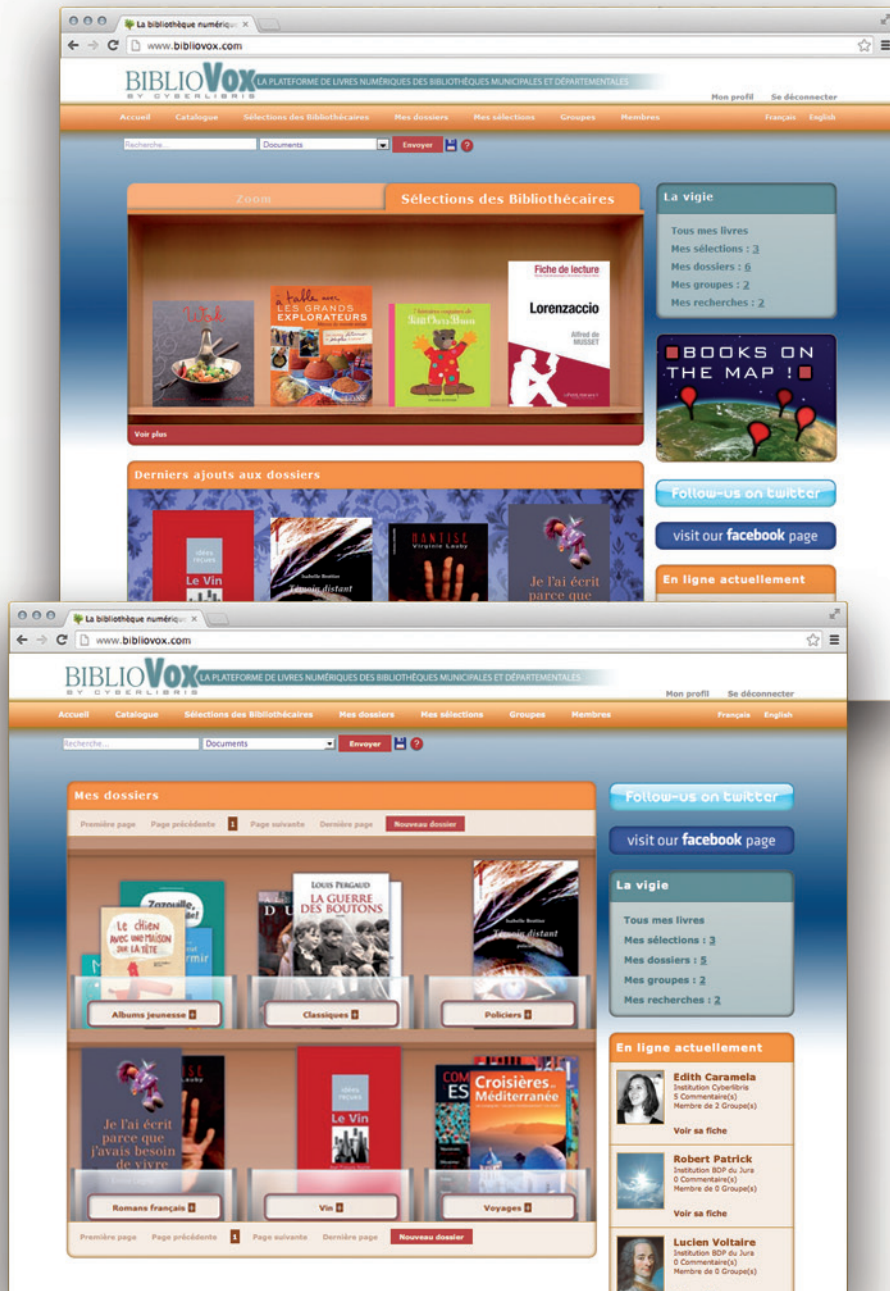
La bibliothèque numériqu ×
www.bibliovox.com

BIBLIOVOX BY CYBERLIBRIS LA PLATEFORME DE LIVRES NUMÉRIQUES DES BIBLIOTHÈQUES MUNICIPALES ET DÉPARTEMENTALES

Mon profil Se déconnecter

Accueil Catalogue Sélections des Bibliothécaires Mes dossiers Mes sélections Groupes Membres Français English

Recherche... Documents Envoyer

Zoom Sélections des Bibliothécaires

Wok

à table avec LES GRANDS EXPLORATEURS

Fiche de lecture
Lorenzaccio
Alfred de MUSSET

Voir plus

La vigie
Tous mes livres
Mes sélections : 3
Mes dossiers : 6
Mes groupes : 2
Mes recherches : 2

BOOKS ON THE MAP !

Derniers ajouts aux dossiers

IDÉES REÇUES
Le Vin

Isabelle Bestion
Témoin distant

HANTISE
Virginie Lauby

Je l'ai écrit parce que

Follow-us on twitter
visit our facebook page
En ligne actuellement

La bibliothèque numériqu ×
www.bibliovox.com

BIBLIOVOX BY CYBERLIBRIS LA PLATEFORME DE LIVRES NUMÉRIQUES DES BIBLIOTHÈQUES MUNICIPALES ET DÉPARTEMENTALES

Mon profil Se déconnecter

Accueil Catalogue Sélections des Bibliothécaires Mes dossiers Mes sélections Groupes Membres Français English

Recherche... Documents Envoyer

Mes dossiers
Première page Page précédente 1 Page suivante Dernière page Nouveau dossier

Zazouille
Le chien avec une maison sur la tête
Albums jeunesse

LOUIS PERGAUD
LA GUERRE DES BOUTONS
Classiques

Isabelle Bestion
Témoin distant
Policiers

Je l'ai écrit parce que j'avais besoin de vivre
Romans français

IDÉES REÇUES
Le Vin
Vin

Croisières en Méditerranée
Voyages

Première page Page précédente 1 Page suivante Dernière page Nouveau dossier

Follow-us on twitter
visit our facebook page

La vigie
Tous mes livres
Mes sélections : 3
Mes dossiers : 5
Mes groupes : 2
Mes recherches : 2

En ligne actuellement

Edith Caramela
Institution Cyberlibris
5 Commentaire(s)
Membre de 2 Groupe(s)
Voir sa fiche

Robert Patrick
Institution BDP du Jura
0 Commentaire(s)
Membre de 0 Groupe(s)
Voir sa fiche

Lucien Voltaire
Institution BDP du Jura
0 Commentaire(s)
Membre de 0 Groupe(s)